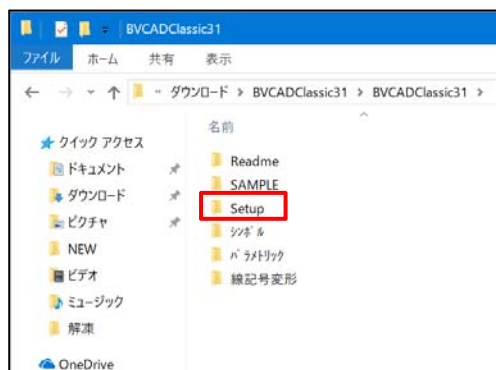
BVCADClassic31

ファイル ホーム 共有 表示

« ダウンロード > BVCADClassic31 > BVCADClassic31 >

クイック アクセス
ドキュメント
ダウンロード
ピクチャ
NEW
ビデオ
ミュージック
解凍
OneDrive

名前
Readme
SAMPLE
Setup
ｼﾝﾎﾞﾙ
ﾊﾟﾗﾒﾄﾘｯｸ
線記号変形